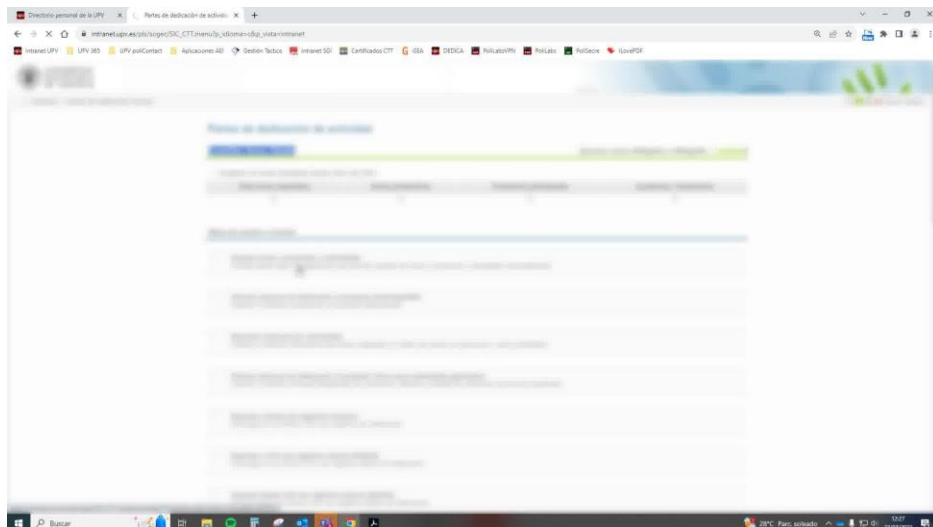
Directorio personal de la UPV × Partes de dedicación de activid × +

intranet.upv.es/pls/soge/SIC_CTT.menu?p_idioma=c&p_vista=intranet

Intranet UPV UPV 365 UPV poliContact Aplicaciones ASI Gestión Tácticas Intranet SDI Certificados CTT ISEA DEDICA PoliLaboVPN PoliLabs PoliSecre iLovePDF

Partes de dedicación de actividad

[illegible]

Buscar

28°C Parc. soleado